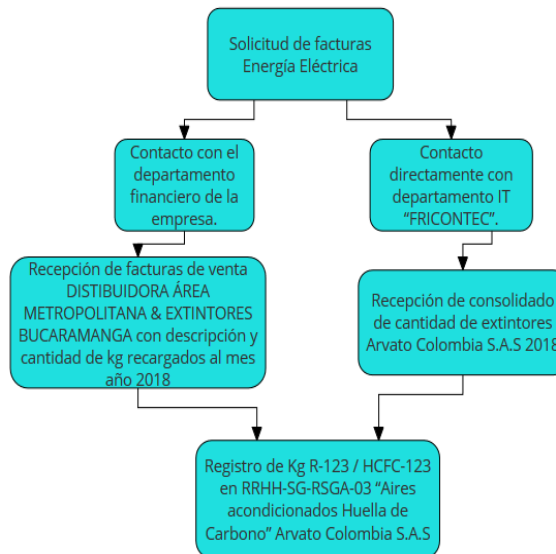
Solicitud de facturas Energía Eléctrica

Contacto con el departamento financiero de la empresa.

Contacto directamente con departamento IT "FRICONTEC".

Recepción de facturas de venta DISTIBUIDORA ÁREA METROPOLITANA & EXTINTORES BUCARAMANGA con descripción y cantidad de kg recargados al mes año 2018

Recepción de consolidado de cantidad de extintores Arvato Colombia S.A.S 2018

Registro de Kg R-123 / HCFC-123 en RRHH-SG-RSGA-03 "Aires acondicionados Huella de Carbono" Arvato Colombia S.A.S